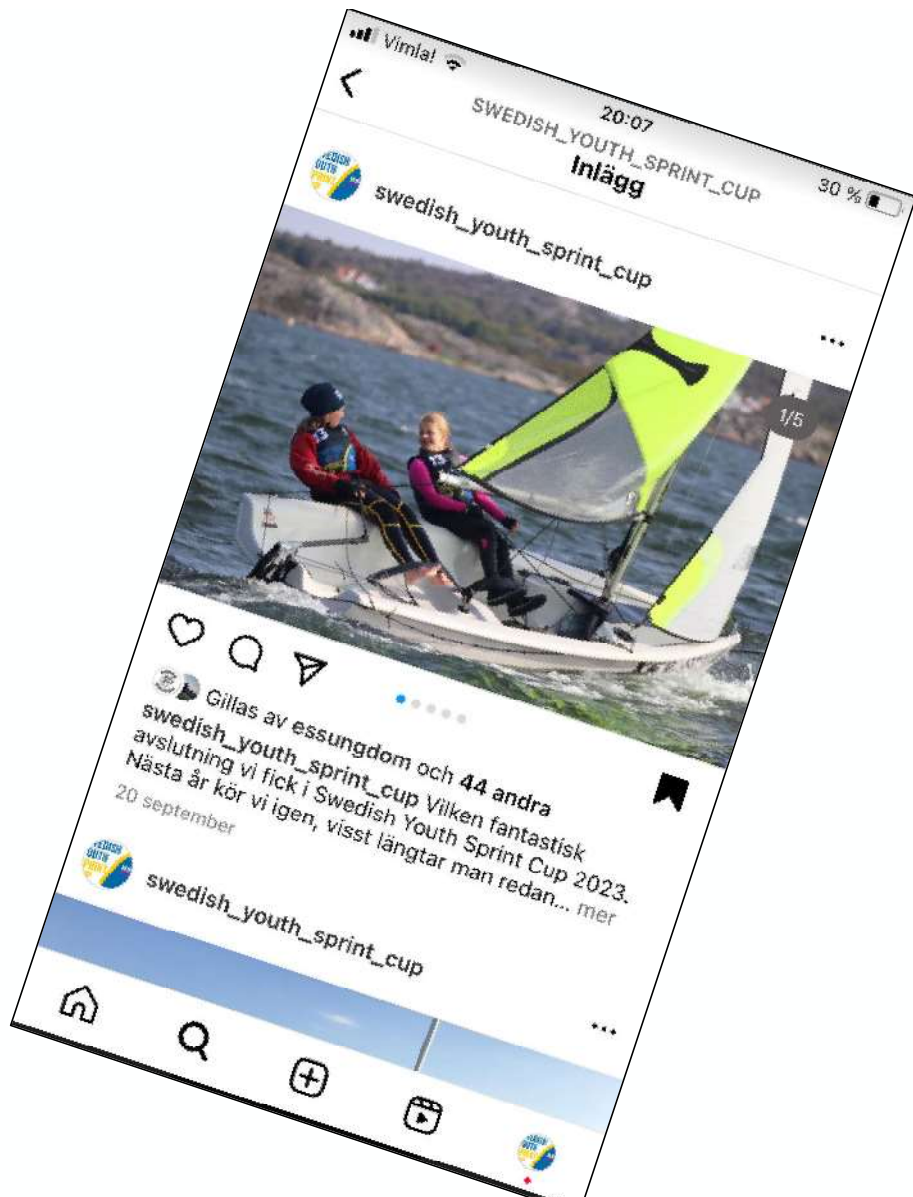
Vimla!

20:07

30 %

SWEDISH_YOUTH_SPRINT_CUP

Inlägg

swedish_youth_sprint_cup

1/5

Gillas av essungdom och 44 andra

swedish_youth_sprint_cup Vilken fantastisk avslutning vi fick i Swedish Youth Sprint Cup 2023. Nästa år kör vi igen, visst längtar man redan... mer

20 september

swedish_youth_sprint_cup